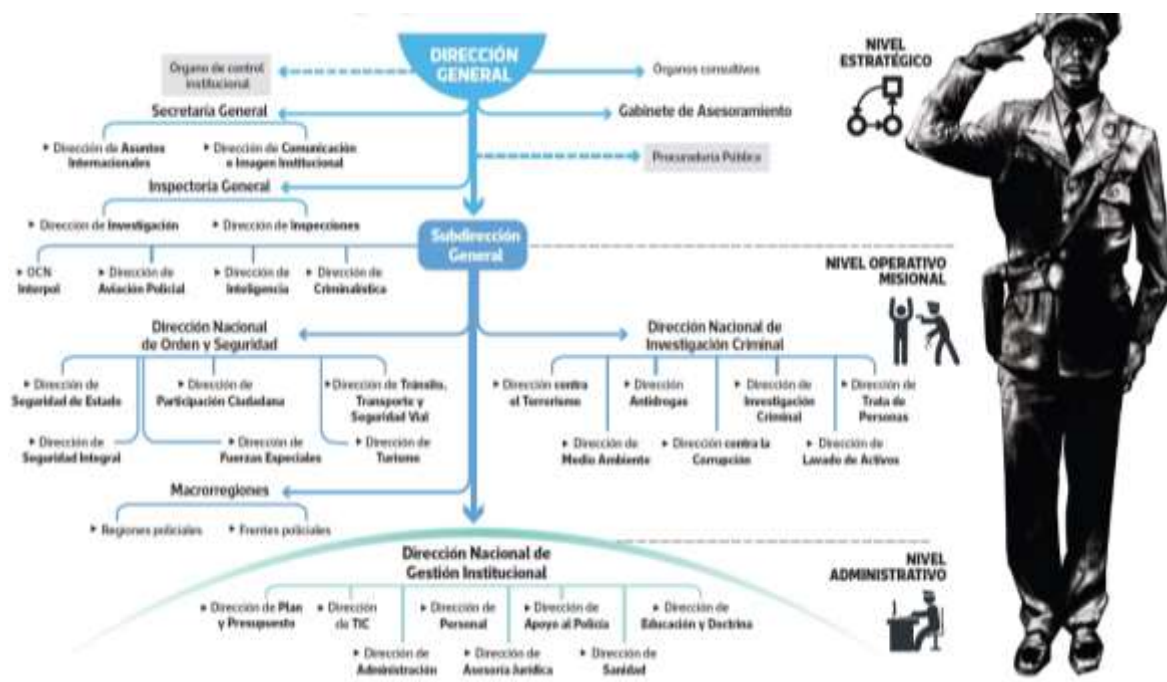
DIRECCIÓN GENERAL

Órgano de control institucional

Órganos consultivos

Secretaría General

Gabinete de Asesoramiento

• Dirección de Asuntos Internacionales

• Dirección de Comunicación e Imagen Institucional

Procuraduría Pública

Inspectoría General

• Dirección de Investigación

• Dirección de Inspecciones

Subdirección General

• OCN Interpol

• Dirección de Aviación Policial

• Dirección de Inteligencia

• Dirección de Criminalística

NIVEL ESTRATÉGICO

NIVEL OPERATIVO MISIONAL

Dirección Nacional de Orden y Seguridad

• Dirección de Seguridad de Estado

• Dirección de Participación Ciudadana

• Dirección de Tránsito, Transporte y Seguridad Vial

• Dirección de Seguridad Integral

• Dirección de Fuerzas Especiales

• Dirección de Turismo

Dirección Nacional de Investigación Criminal

• Dirección contra el Terrorismo

• Dirección Antidrogas

• Dirección de Investigación Criminal

• Dirección de Trata de Personas

• Dirección de Medio Ambiente

• Dirección contra la Corrupción

• Dirección de Lavado de Activos

Macrorregiones

• Regiones policiales

• Frentes policiales

NIVEL ADMINISTRATIVO

Dirección Nacional de Gestión Institucional

• Dirección de Plan y Presupuesto

• Dirección de TIC

• Dirección de Personal

• Dirección de Apoyo al Policía

• Dirección de Educación y Doctrina

• Dirección de Administración

• Dirección de Asesoría Jurídica

• Dirección de Sanidad